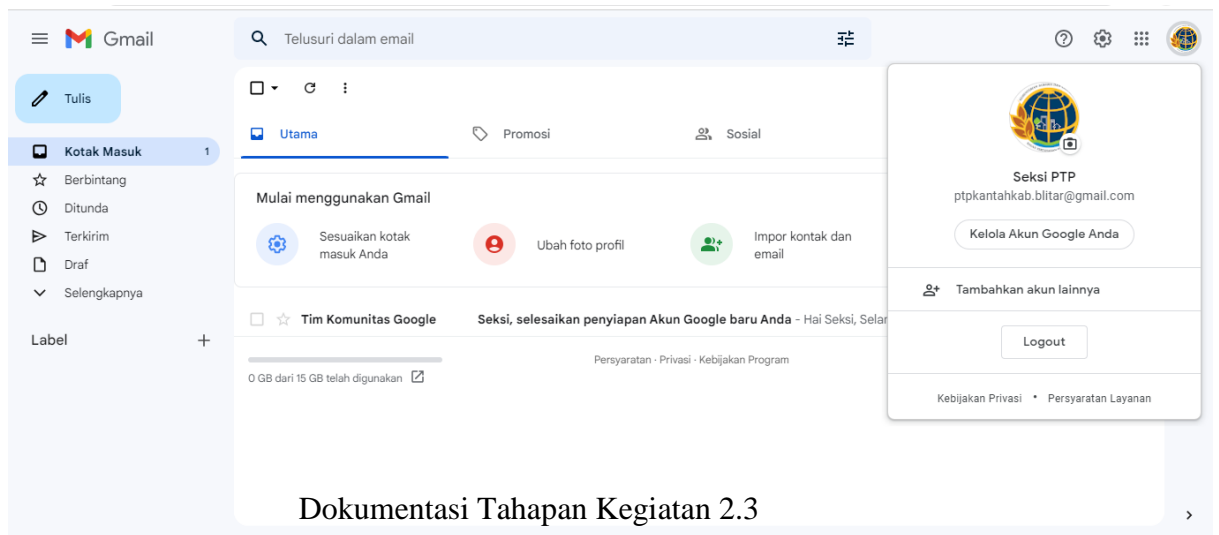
Gmail

Telusuri dalam email

Tulis

Kotak Masuk 1
Berbintang
Ditunda
Terkirim
Draf
Selengkapnya

Label +

Utama
Promosi
Sosial

Mulai menggunakan Gmail

Sesuaikan kotak masuk Anda
Ubah foto profil
Impor kontak dan email

Tim Komunitas Google
Seksi, selesaikan penyiapan Akun Google baru Anda - Hai Seksi, Selar

0 GB dari 15 GB telah digunakan
Persyaratan · Privasi · Kebijakan Program

Seksi PTP
ptpkantahkab.blitar@gmail.com
Kelola Akun Google Anda
Tambahkan akun lainnya
Logout
Kebijakan Privasi • Persyaratan Layanan

Dokumentasi Tahapan Kegiatan 2.3